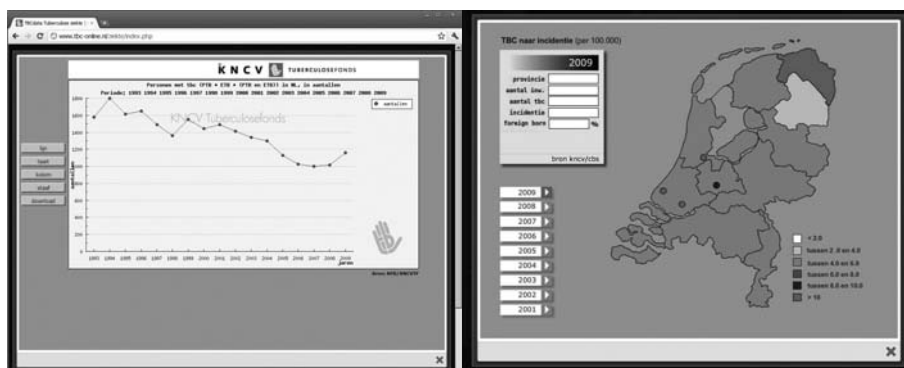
TBCdata Tuberculose online | ×

www.tbc-online.nl/xtdc/index.php

KNCV TUBERCULOSEFONDS

Personen met tbc (FTB + ETB + (FTB en ETB)) in NL, in aantallen

Periode: 1993 1994 1995 1996 1997 1998 1999 2000 2001 2002 2003 2004 2005 2006 2007 2008 2009

aantallen

KNCV Tuberculosefonds

lijn
staaf
kolom
staaf
download

1800
1600
1400
1200
1000
800
600
400
200
0

1993 1994 1995 1996 1997 1998 1999 2000 2001 2002 2003 2004 2005 2006 2007 2008 2009

jaren

Bron: NTR/RIVM/CIb

TBC naar incidentie (per 100.000)

2009

provincie
aantal inw.
aantal tbc
incidentie
foreign born %

bron kncv/cbs

2009
2008
2007
2006
2005
2004
2003
2002
2001

< 2.0
tussen 2.0 en 4.0
tussen 4.0 en 6.0
tussen 6.0 en 8.0
tussen 8.0 en 10.0
> 10

×